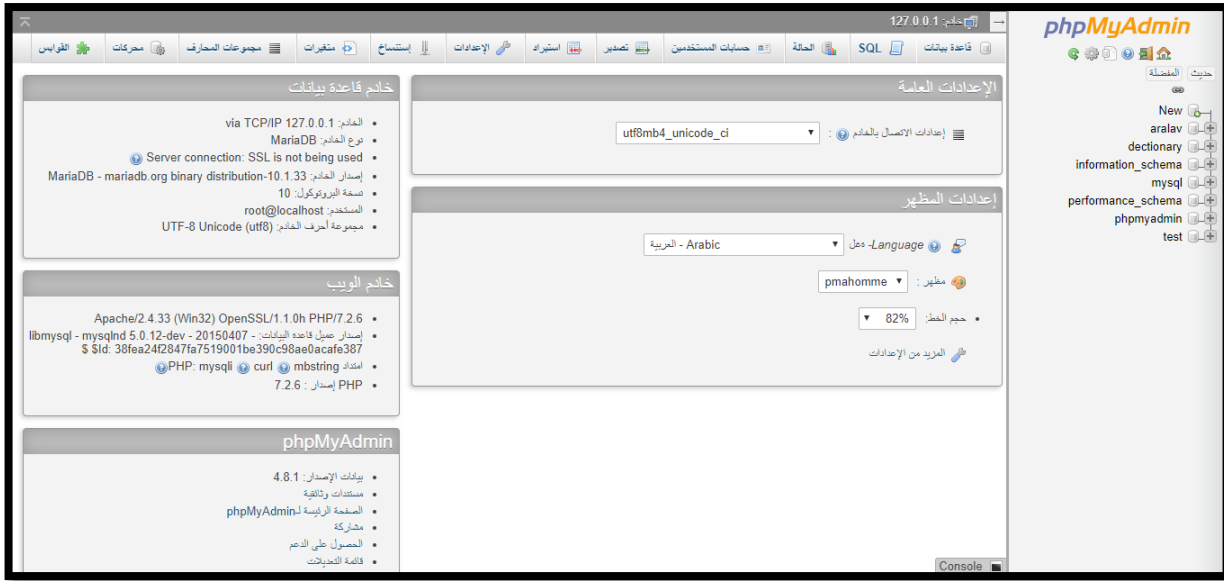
phpMyAdmin

حديث المفضلة

New
aralav
dectionary
information_schema
mysql
performance_schema
phpmyadmin
test

خادم: 127.0.0.1

قاعدة بيانات SQL الحالة حسابات المستخدمين تصدير استيراد الإعدادات إستنساخ متغيرات مجموعات المحارف محركات القوابس

الإعدادات العامة

إعدادات الاتصال بالخادم : utf8mb4_unicode_ci

إعدادات المظهر

Language -دخل : Arabic - العربية

مظهر : pmahomme

حجم الخط: 82%

المزيد من الإعدادات

خادم قاعدة بيانات

- الخادم: via TCP/IP 127.0.0.1
- نوع الخادم: MariaDB
- Server connection: SSL is not being used
- إصدار الخادم: MariaDB - mariadb.org binary distribution-10.1.33
- نسخة البروتوكول: 10
- المستخدم: root@localhost
- مجموعة أحرف الخادم: UTF-8 Unicode (utf8)

خادم الويب

- Apache/2.4.33 (Win32) OpenSSL/1.1.0h PHP/7.2.6
- إصدار عميل قاعدة البيانات: libmysql - mysqlnd 5.0.12-dev - 20150407 - $Id: 38fea24f2847fa7519001be390c98ae0acafe387 $
- امتداد: mbstring curl PHP: mysqli
- PHP إصدار : 7.2.6

phpMyAdmin

- بيانات الإصدار: 4.8.1
- مستندات وثائقية
- الصفحة الرئيسة لـphpMyAdmin
- مشاركة
- الحصول على الدعم
- قائمة التعديلات

Console